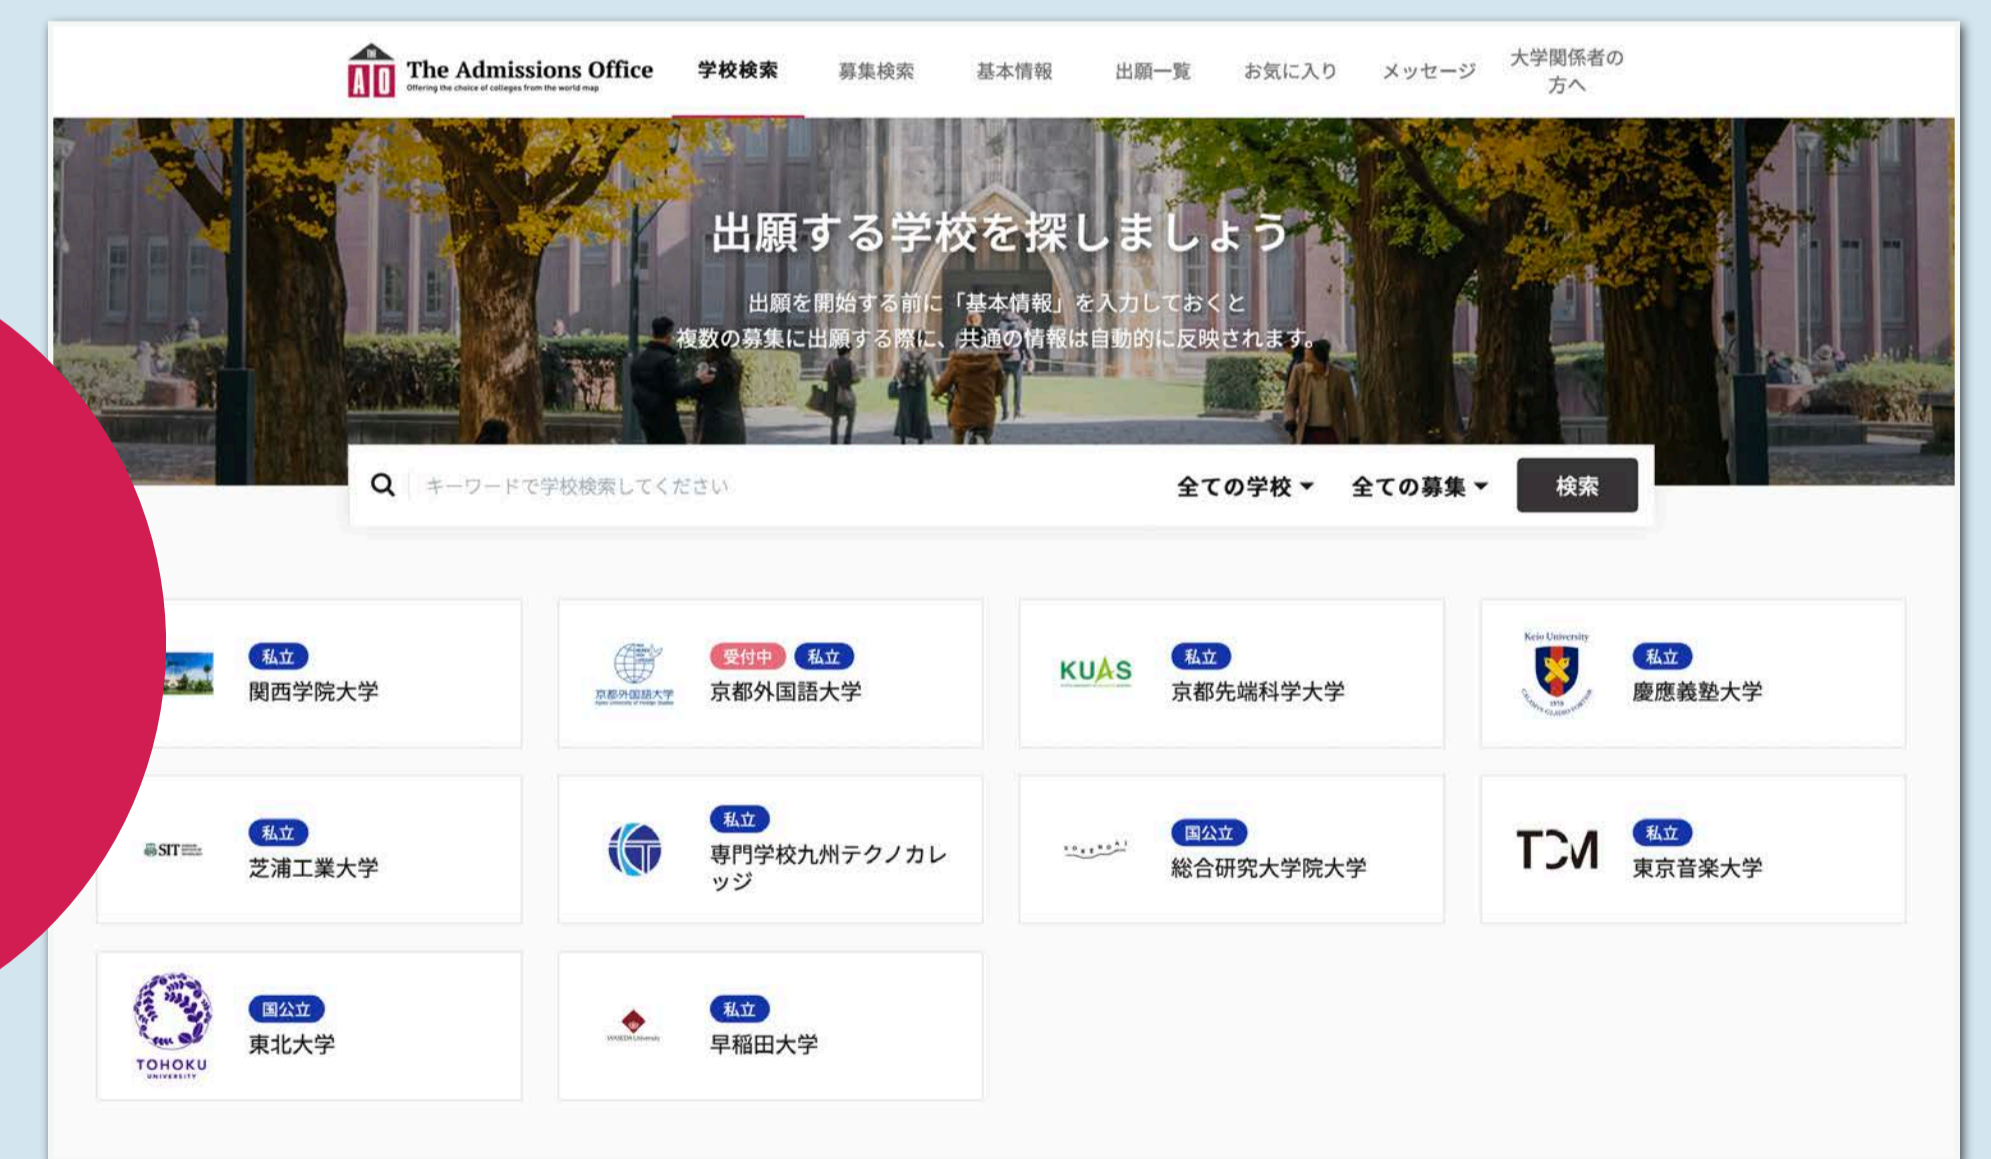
The Admissions Office
Offering the choice of colleges from the world map

学校検索 募集検索 基本情報 出願一覧 お気に入り メッセージ 大学関係者の方へ

出願する学校を探しましょう

出願を開始する前に「基本情報」を入力しておくと
複数の募集に出願する際に、共通の情報は自動的に反映されます。

キーワードで学校検索してください 全ての学校 全ての募集 検索

私立
関西学院大学

受付中 私立
京都外国語大学

KUAS
私立
京都先端科学大学

Keio University
私立
慶應義塾大学

SIT
私立
芝浦工業大学

私立
専門学校九州テクノカレッジ

国公立
総合研究大学院大学

TCM
私立
東京音楽大学

TOHOKU UNIVERSITY
国公立
東北大学

私立
早稲田大学